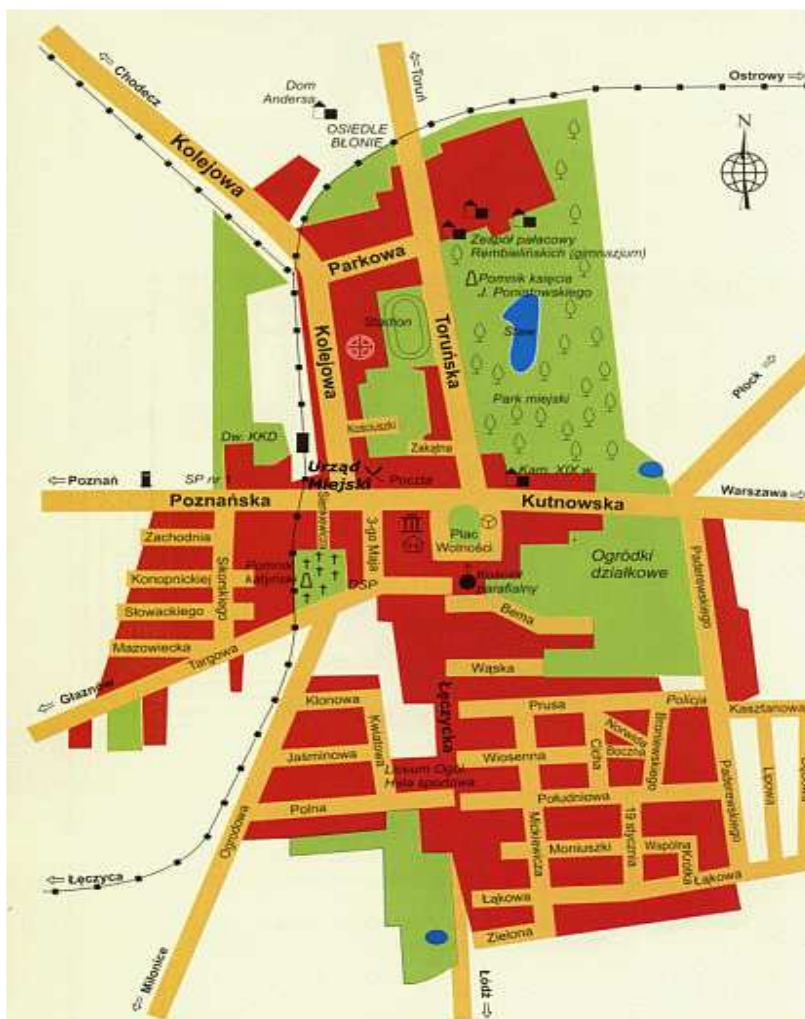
Chodecz
Dom Andersa
OSIEDLE BŁONIE
Toruń
Ostrowy
N
Kolejowa
Zespół pałacowy Rembielińskich (gimnazjum)
Pomnik księcia J. Poniatowskiego
Parkowa
Kolejowa
Stadion
Toruńska
Staw
Park miejski
Płock
Kościuszki
Zakątna
Dw. KKD
Poznań
SP nr 1
Urząd Miejski
Poczta
Kam. XIX w.
Warszawa
Poznańska
Kutnowska
Zachodnia
Sienkiewicza
3-go Maja
Plac Wolności
Ogródki działkowe
Konopnickiej
Skorupskiego
Pomnik Katyński
OSP
Kościół parafialny
Paderewskiego
Słowackiego
Bema
Mazowiecka
Targowa
Wąska
Głaznów
Klonowa
Łęczycka
Prusa
Policja
Kasztanowa
Kwiatowa
Norwida
Broniewskiego
Cicha
Boczna
Jaśminowa
Liceum Ogól. Hala sportowa
Wiosenna
Lipowa
Paderewskiego
Polna
Południowa
Mickiewicza
19 Stycznia
Moniuszki
Wspólna
Krótka
Ogrodowa
Łęczyca
Łąkowa
Łąkowa
Zielona
Miłonice
Łódź